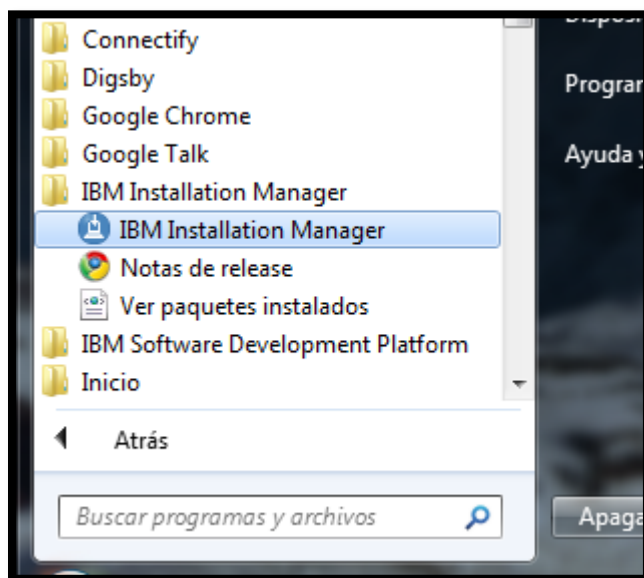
Connectify
Digsby
Google Chrome
Google Talk
IBM Installation Manager
IBM Installation Manager
Notas de release
Ver paquetes instalados
IBM Software Development Platform
Inicio

Atrás

Buscar programas y archivos

Disposi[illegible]
Prograr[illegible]
Ayuda y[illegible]
Apaga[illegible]